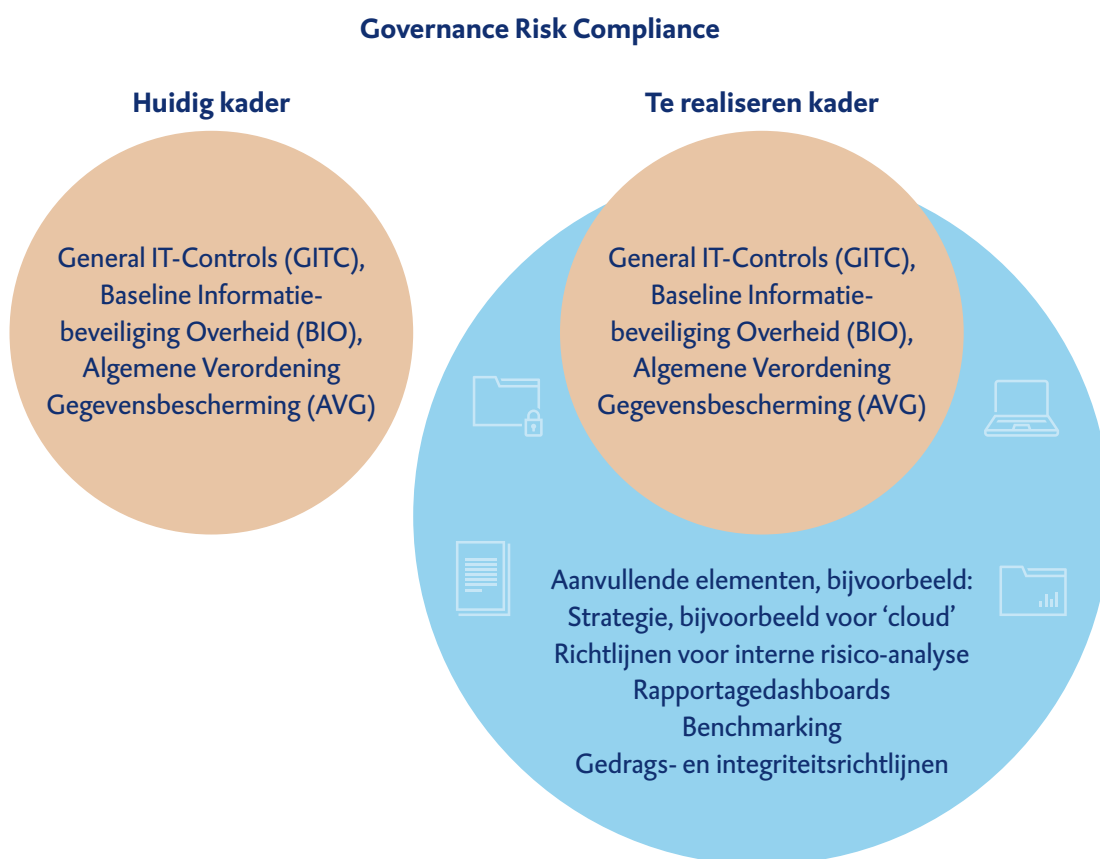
Governance Risk Compliance

Huidig kader

General IT-Controls (GITC), Baseline Informatiebeveiliging Overheid (BIO), Algemene Verordening Gegevensbescherming (AVG)

Te realiseren kader

General IT-Controls (GITC), Baseline Informatiebeveiliging Overheid (BIO), Algemene Verordening Gegevensbescherming (AVG)

Aanvullende elementen, bijvoorbeeld:
Strategie, bijvoorbeeld voor ‘cloud’
Richtlijnen voor interne risico-analyse
Rapportagedashboards
Benchmarking
Gedrags- en integriteitsrichtlijnen